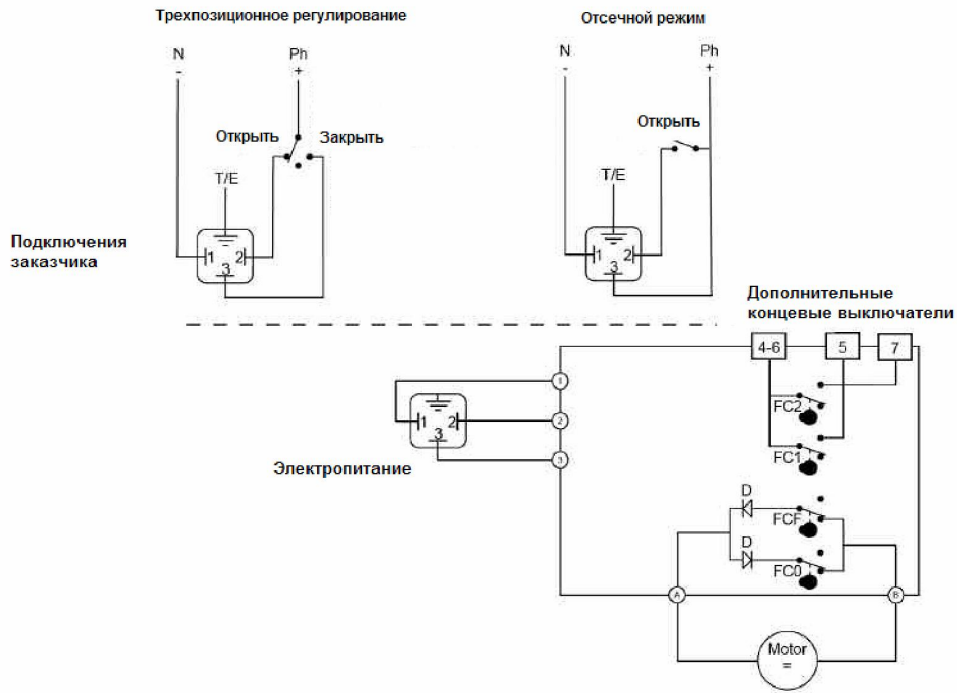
Трехпозиционное регулирование

N
-

Ph
+

Открыть

Закрыть

T/E

1 2
3

Отсечной режим

N
-

Ph
+

Открыть

T/E

1 2
3

Подключения заказчика

Дополнительные концевые выключатели

4-6

5

7

FC2

FC1

1 2
3

1

2

3

Электропитание

D

FCF

D

FC0

A

B

Motor
=